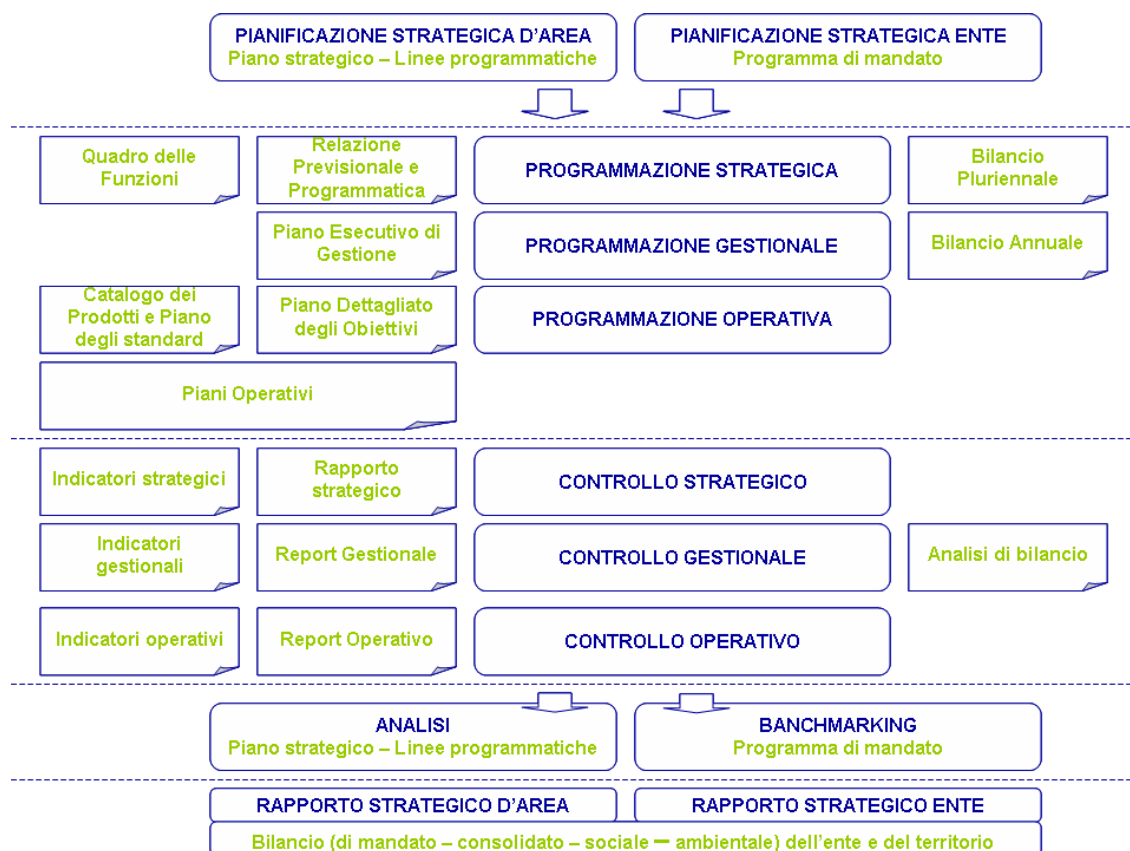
PIANIFICAZIONE STRATEGICA D'AREA
Piano strategico – Linee programmatiche

PIANIFICAZIONE STRATEGICA ENTE
Programma di mandato

Quadro delle Funzioni

Relazione Previsionale e Programmatica

PROGRAMMAZIONE STRATEGICA

Bilancio Pluriennale

Piano Esecutivo di Gestione

PROGRAMMAZIONE GESTIONALE

Bilancio Annuale

Catalogo dei Prodotti e Piano degli standard

Piano Dettagliato degli Obiettivi

PROGRAMMAZIONE OPERATIVA

Piani Operativi

Indicatori strategici

Rapporto strategico

CONTROLLO STRATEGICO

Indicatori gestionali

Report Gestionale

CONTROLLO GESTIONALE

Analisi di bilancio

Indicatori operativi

Report Operativo

CONTROLLO OPERATIVO

ANALISI
Piano strategico – Linee programmatiche

BANCHMARKING
Programma di mandato

RAPPORTO STRATEGICO D'AREA

RAPPORTO STRATEGICO ENTE

Bilancio (di mandato – consolidato – sociale – ambientale) dell'ente e del territorio